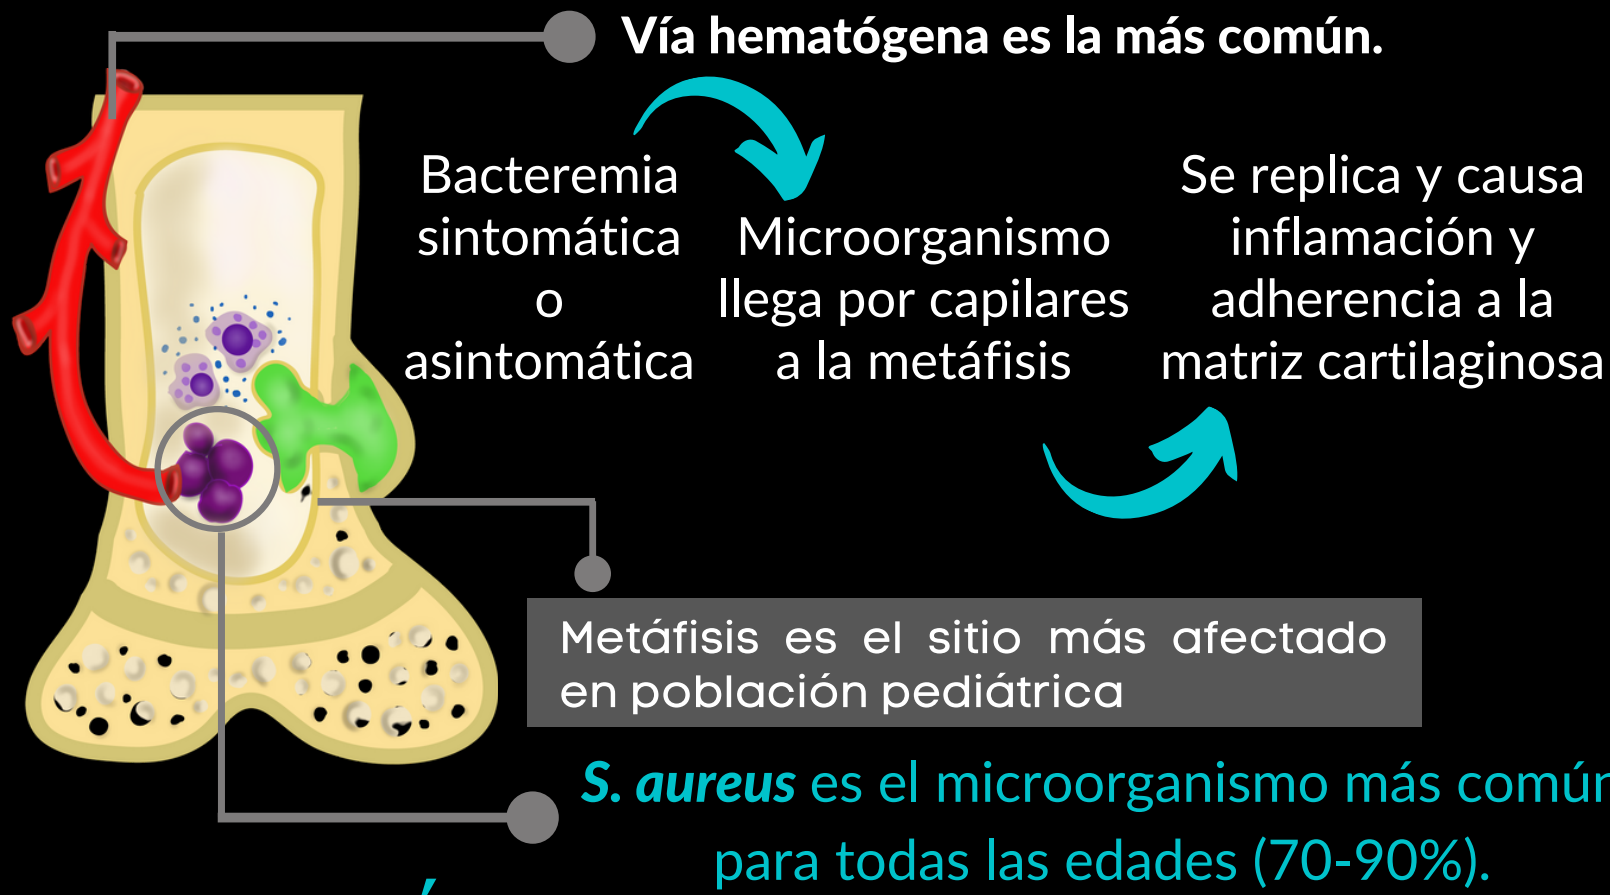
Vía hematógena es la más común.

Bacteremia sintomática o asintomática

Microorganismo llega por capilares a la metáfisis

Se replica y causa inflamación y adherencia a la matriz cartilaginosa

Metáfisis es el sitio más afectado en población pediátrica

S. aureus es el microorganismo más comúr para todas las edades (70-90%).